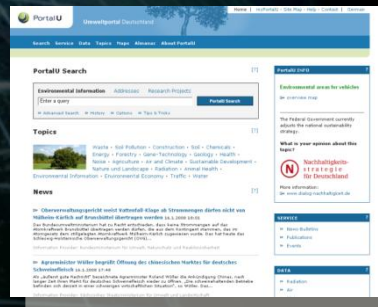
PortalU Umweltportal Deutschland

Home | MyPortalU | Site Map | Help | Contact | Glossar

Search Service Data Topics Maps Almanac About PortalU

PortalU Search [?]

Environmental Information Addresses Research Projects

Enter a query

PortalU Search

» Advanced Search » History » Options » Tips & Tricks

Topics [?]

Waste • Soil Pollution • Construction • Soil • Chemicals • Energy • Forestry • Gene-Technology • Geology • Health • Noise • Agriculture • Air and Climate • Sustainable Development • Nature and Landscape • Radiation • Animal Health • Environmental Information • Environmental Economy • Traffic • Water

News [?]

» Oberverwaltungsgericht weist Vattenfall-Klage ab Stromeinspeisungen dürfen nicht von Mülheim-Kärlich auf Brunsbüttel übertragen werden 11.1.2008 16:35

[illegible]

» Agrarminister Müller begrüßt Öffnung des chinesischen Marktes für deutsches Schweinefleisch 11.1.2008 17:44

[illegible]

PortalU Info [?]

Environmental areas for vehicles

» overview map

The Federal Government currently adjusts the national sustainability strategy.

What is your opinion about this topic?

Nachhaltigkeitsstrategie für Deutschland

More information:
» www.dialog-nachhaltigkeit.de

Service [?]

» News Bulletins
» Publications
» Events

Data [?]

» Radiation
» Air